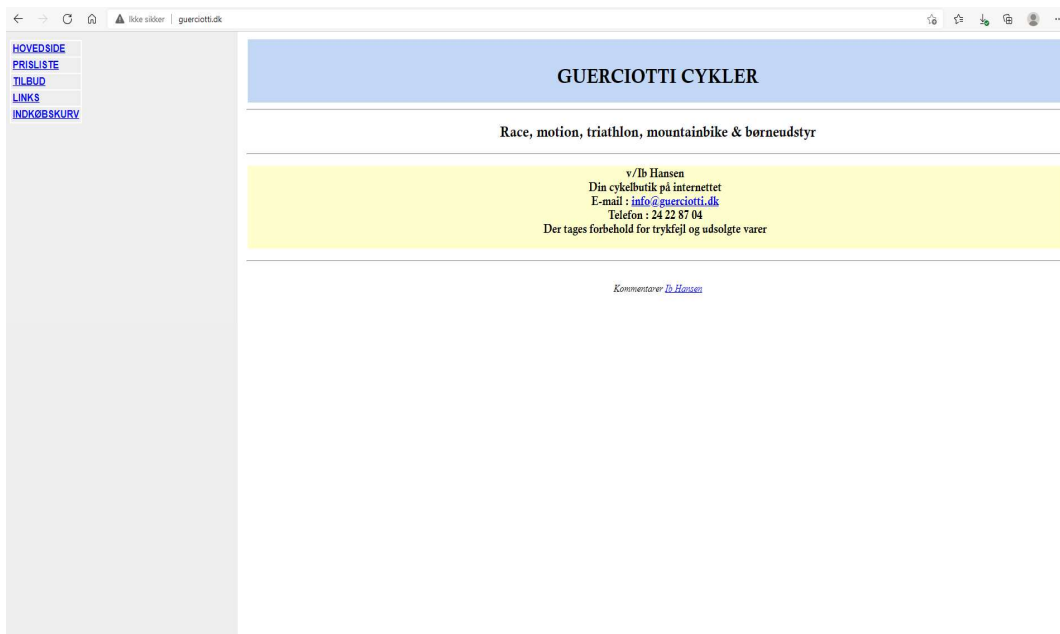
Ikke sikker | guerciotti.dk

HOVEDSIDE
PRISLISTE
TILBUD
LINKS
INDKØBSKURV

GUERCIOTTI CYKLER

Race, motion, triathlon, mountainbike & børneudstyr

v/Ib Hansen
Din cykelbutik på internettet
E-mail : info@guerciotti.dk
Telefon : 24 22 87 04
Der tages forbehold for trykfejl og udsolgte varer

Kommentarer Ib Hansen